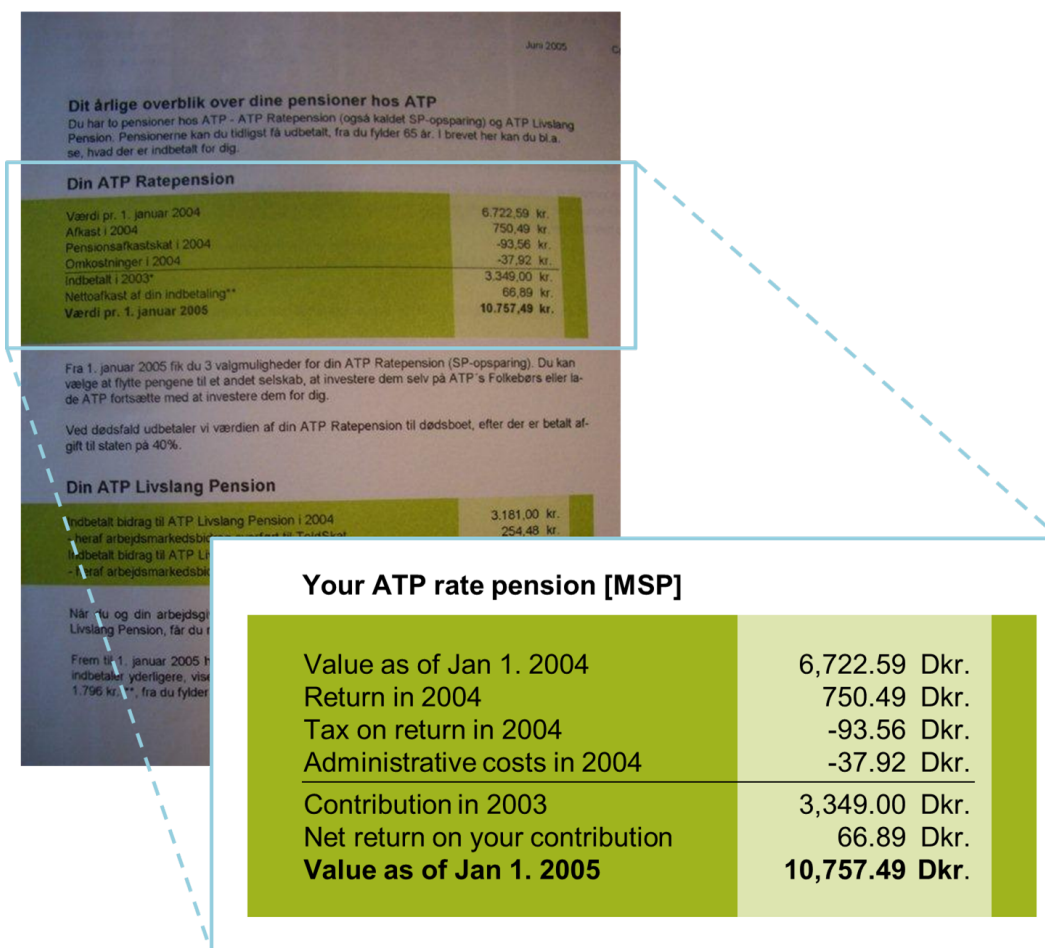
Juni 2005

Dit årlige overblik over dine pensioner hos ATP
Du har to pensioner hos ATP - ATP Ratepension (også kaldet SP-opsparing) og ATP Livslang Pension. Pensionerne kan du tidligst få udbetalt, fra du fylder 65 år. I brevet her kan du bl.a. se, hvad der er indbetalt for dig.

Din ATP Ratepension

| | |
|---|---|
| Værdi pr. 1. januar 2004 | 6.722,59 kr. |
| Afkast i 2004 | 750,49 kr. |
| Pensionsafkastskat i 2004 | -93,56 kr. |
| Omkostninger i 2004 | -37,92 kr. |
| Indbetalt i 2003* | 3.349,00 kr. |
| Nettoafkast af din indbetaling** | 66,89 kr. |
| **Værdi pr. 1. januar 2005** | **10.757,49 kr.** |

Fra 1. januar 2005 fik du 3 valgmuligheder for din ATP Ratepension (SP-opsparing). Du kan vælge at flytte pengene til et andet selskab, at investere dem selv på ATP's Folkebørs eller lade ATP fortsætte med at investere dem for dig.

Ved dødsfald udbetaler vi værdien af din ATP Ratepension til dødsboet, efter der er betalt afgift til staten på 40%.

Din ATP Livslang Pension

| | |
|---|---|
| Indbetalt bidrag til ATP Livslang Pension i 2004 | 3.181,00 kr. |
| - heraf arbejdsmarkedsbi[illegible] | 254,48 kr. |
| Indbetalt bidrag til ATP Li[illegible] | |
| - heraf arbejdsmarkedsbi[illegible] | |

Når du og din arbejdsgi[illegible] Livslang Pension, får du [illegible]

Frem til 1. januar 2005 h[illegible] indbetaler yderligere, vise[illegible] 1.796 kr.**, fra du fylder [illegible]

Your ATP rate pension [MSP]

| | |
|---|---|
| Value as of Jan 1. 2004 | 6,722.59 Dkr. |
| Return in 2004 | 750.49 Dkr. |
| Tax on return in 2004 | -93.56 Dkr. |
| Administrative costs in 2004 | -37.92 Dkr. |
| Contribution in 2003 | 3,349.00 Dkr. |
| Net return on your contribution | 66.89 Dkr. |
| **Value as of Jan 1. 2005** | **10,757.49 Dkr.** |